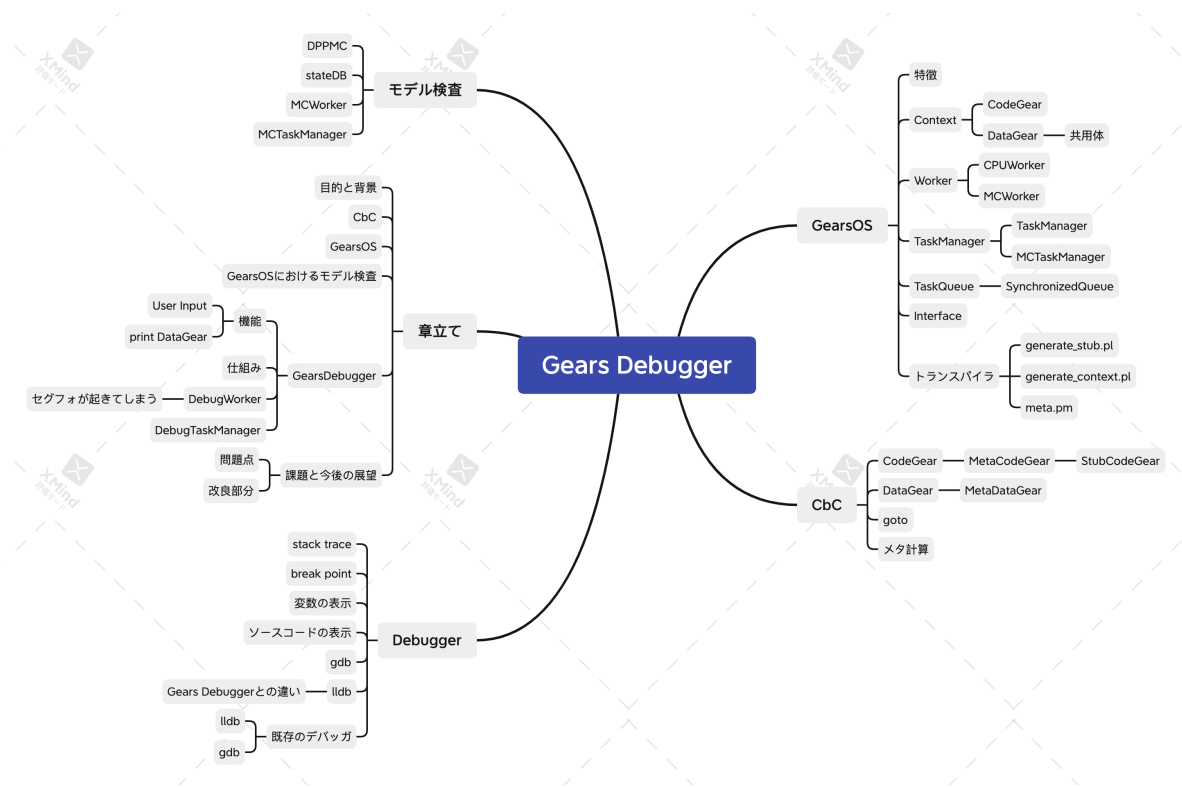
Gears Debugger

モデル検査
DPPMC
stateDB
MCWorker
MCTaskManager

章立て
目的と背景
CbC
GearsOS
GearsOSにおけるモデル検査
GearsDebugger
機能
User Input
print DataGear
仕組み
DebugWorker
セグフォが起きてしまう
DebugTaskManager
課題と今後の展望
問題点
改良部分

Debugger
stack trace
break point
変数の表示
ソースコードの表示
gdb
lldb
Gears Debuggerとの違い
既存のデバッガ
lldb
gdb

GearsOS
特徴
Context
CodeGear
DataGear
共用体
Worker
CPUWorker
MCWorker
TaskManager
TaskManager
MCTaskManager
TaskQueue
SynchronizedQueue
Interface
トランスパイラ
generate_stub.pl
generate_context.pl
meta.pm

CbC
CodeGear
MetaCodeGear
StubCodeGear
DataGear
MetaDataGear
goto
メタ計算

XMind